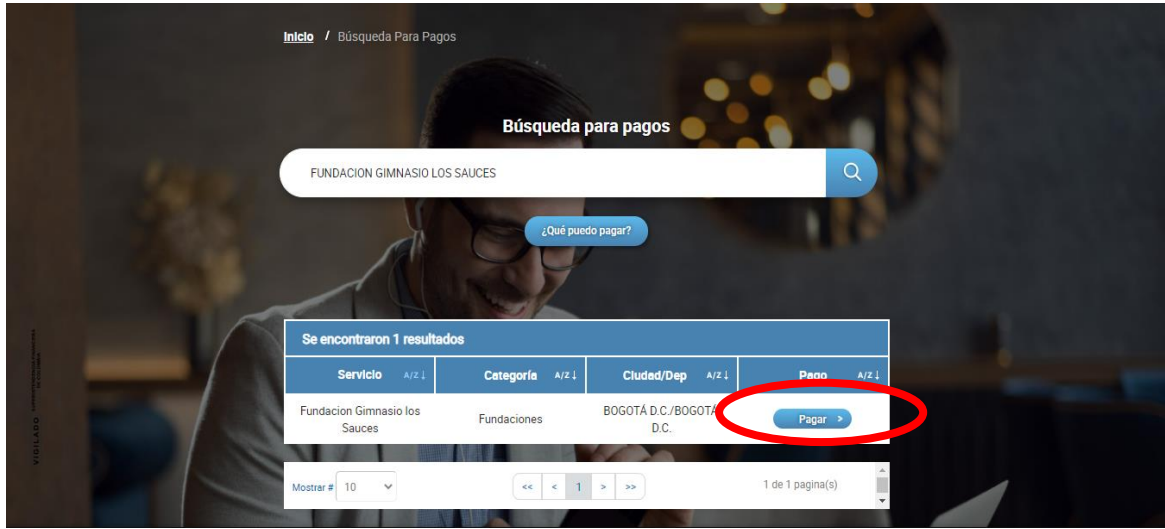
Inicio / Búsqueda Para Pagos

Búsqueda para pagos

FUNDACION GIMNASIO LOS SAUCES

¿Qué puedo pagar?

VIGILADO

Se encontraron 1 resultados

| Servicio A/Z ↓ | Categoría A/Z ↓ | Ciudad/Dep A/Z ↓ | Pago A/Z ↓ |
|---|---|---|---|
| Fundacion Gimnasio los Sauces | Fundaciones | BOGOTÁ D.C./BOGOTÁ D.C. | Pagar › |

Mostrar # 10

<< < 1 > >>

1 de 1 pagina(s)